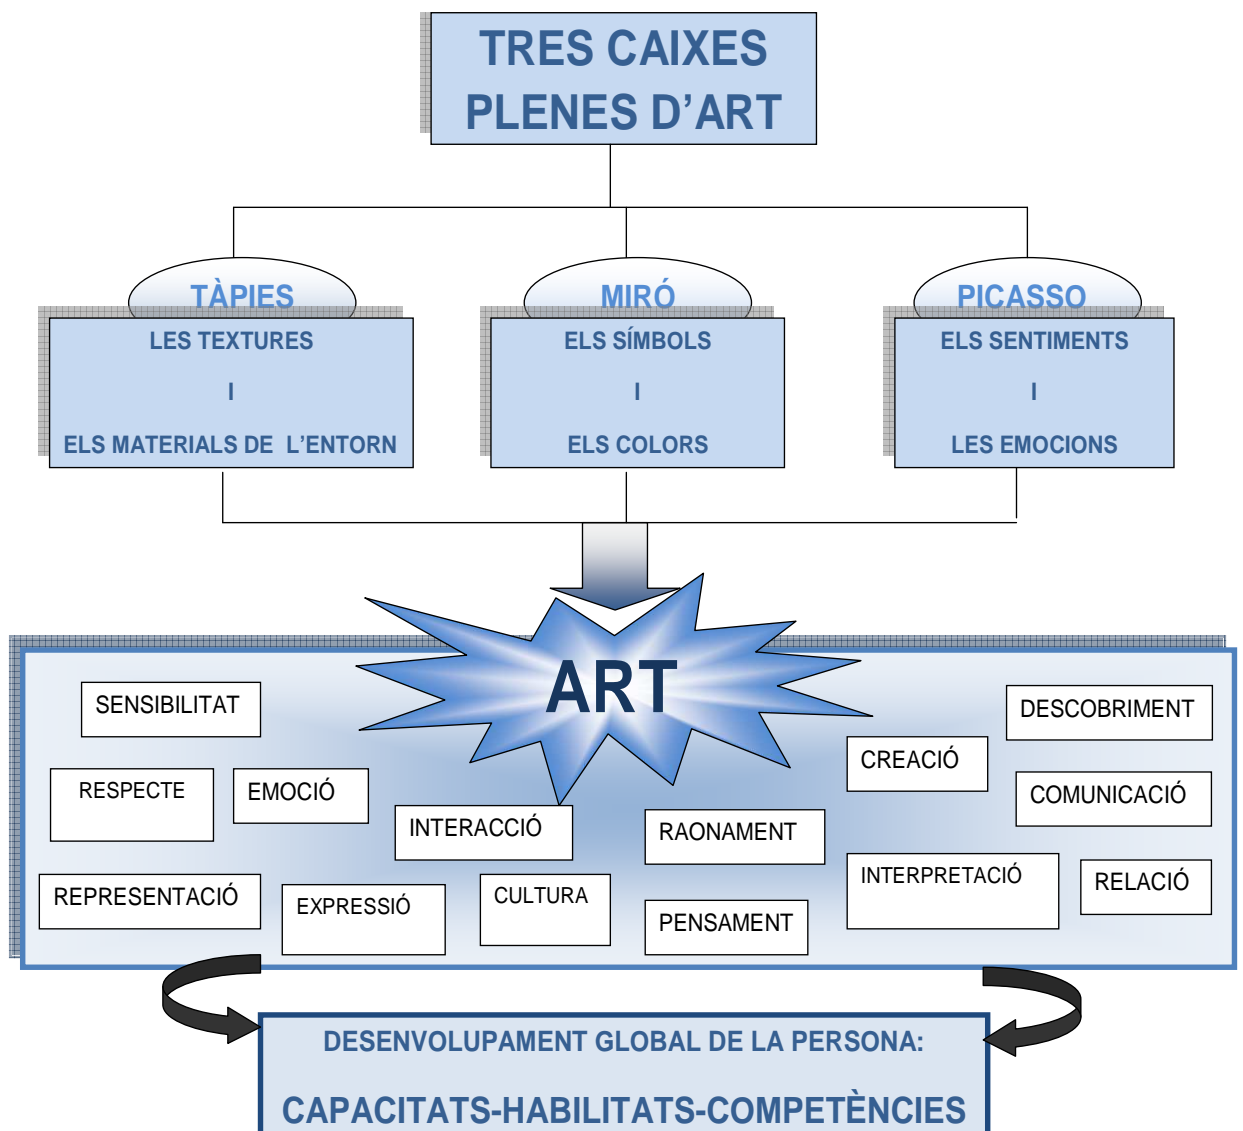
TRES CAIXES PLENES D'ART

TÀPIES

LES TEXTURES

I

ELS MATERIALS DE L'ENTORN

MIRÓ

ELS SÍMBOLS

I

ELS COLORS

PICASSO

ELS SENTIMENTS

I

LES EMOCIONS

ART

SENSIBILITAT

DESCOBRIMENT

CREACIÓ

RESPECTE

EMOCIÓ

COMUNICACIÓ

INTERACCIÓ

RAONAMENT

INTERPRETACIÓ

RELACIÓ

REPRESENTACIÓ

EXPRESSIÓ

CULTURA

PENSAMENT

DESENVOLUPAMENT GLOBAL DE LA PERSONA:

CAPACITATS-HABILITATS-COMPETÈNCIES